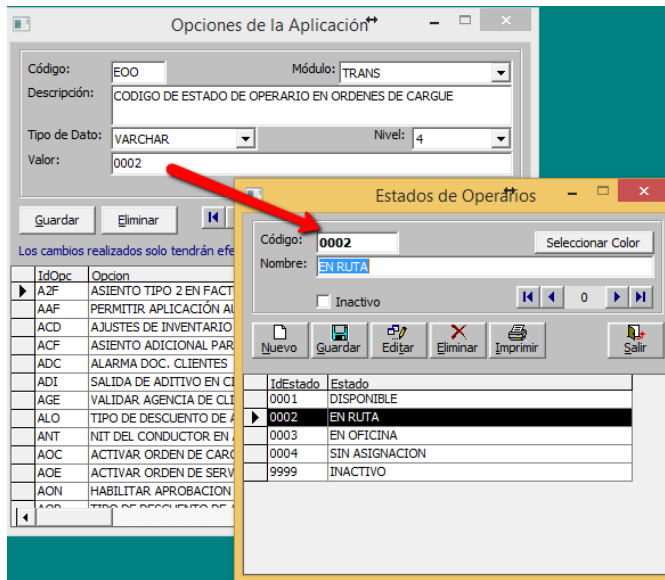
Opciones de la Aplicación

Código: EOO
Módulo: TRANS
Descripción: CODIGO DE ESTADO DE OPERARIO EN ORDENES DE CARGUE
Tipo de Dato: VARCHAR
Nivel: 4
Valor: 0002

Guardar
Eliminar

Los cambios realizados solo tendrán efe

| IdOpc | Opcion |
|---|---|
| A2F | ASIENTO TIPO 2 EN FACT |
| AAF | PERMITIR APLICACIÓN AU |
| ACD | AJUSTES DE INVENTARIO |
| ACF | ASIENTO ADICIONAL PAR |
| ADC | ALARMA DOC. CLIENTES |
| ADI | SALIDA DE ADITIVO EN CI |
| AGE | VALIDAR AGENCIA DE CLI |
| ALO | TIPO DE DESCUENTO DE A |
| ANT | NIT DEL CONDUCTOR EN A |
| AOC | ACTIVAR ORDEN DE CARG |
| AOE | ACTIVAR ORDEN DE SERV |
| AON | HABILITAR APROBACION |
| AOP | TIPO DE DESCUENTO DE |

Estados de Operarios

Código: 0002
Seleccionar Color
Nombre: EN RUTA
Inactivo
0

Nuevo
Guardar
Editar
Eliminar
Imprimir
Salir

| IdEstado | Estado |
|---|---|
| 0001 | DISPONIBLE |
| 0002 | EN RUTA |
| 0003 | EN OFICINA |
| 0004 | SIN ASIGNACION |
| 9999 | INACTIVO |